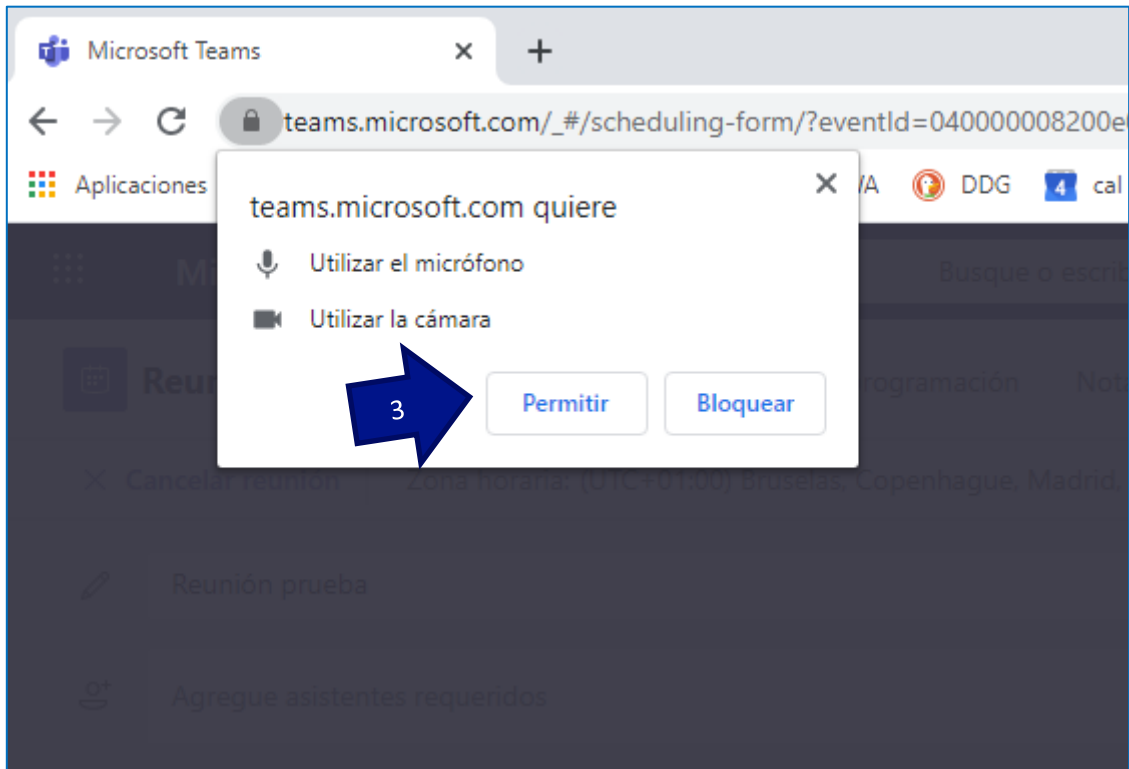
Microsoft Teams
×
+
teams.microsoft.com/_#/scheduling-form/?eventId=040000008200e
Aplicaciones
VA
DDG
4 cal
teams.microsoft.com quiere
×
Utilizar el micrófono
Utilizar la cámara
3
Permitir
Bloquear
Busque o escrib
Reun
rogramación
Not
Cancelar reunión
Zona horaria: (UTC+01:00) Bruselas, Copenhague, Madrid,
Reunión prueba
Agregue asistentes requeridos